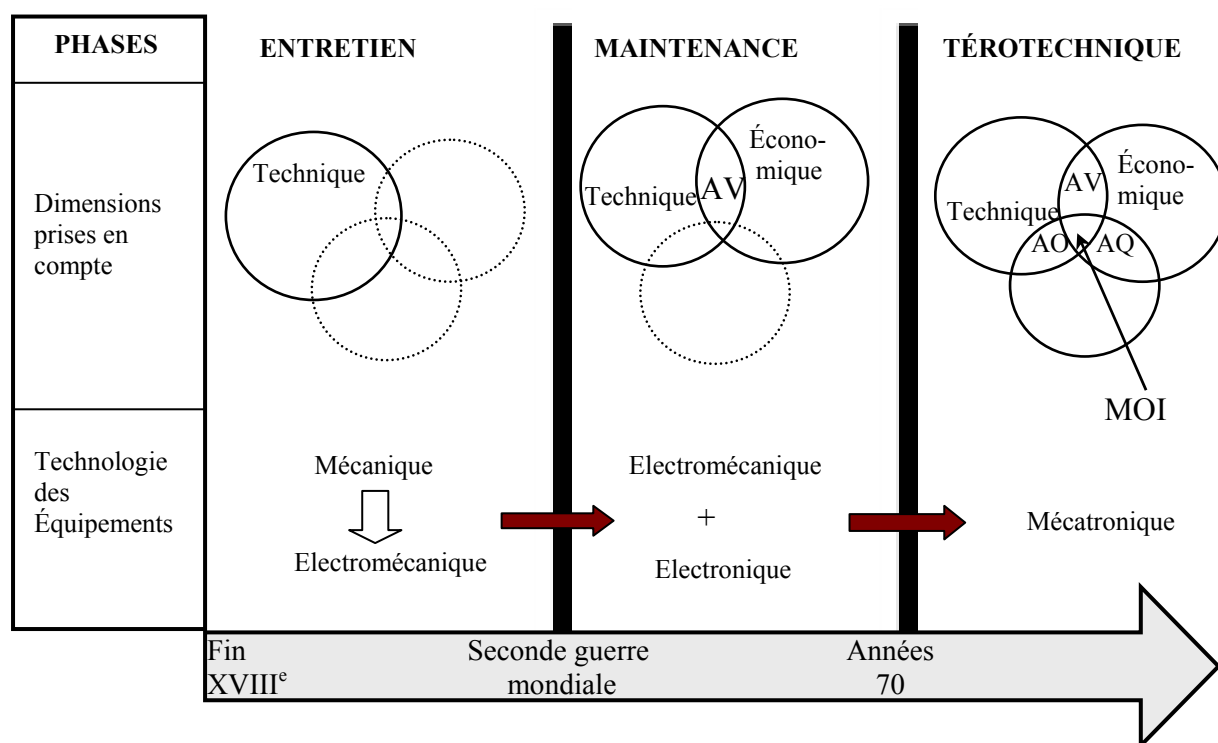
PHASES

Dimensions prises en compte

Technologie des Équipements

ENTRETIEN

Technique

Mécanique

Electromécanique

MAINTENANCE

Technique

AV

Écono-mique

Electromécanique

+

Electronique

TÉROTECHNIQUE

Technique

AV

Écono-mique

AO

AQ

MOI

Mécatronique

Fin XVIII$^{e}$

Seconde guerre mondiale

Années 70